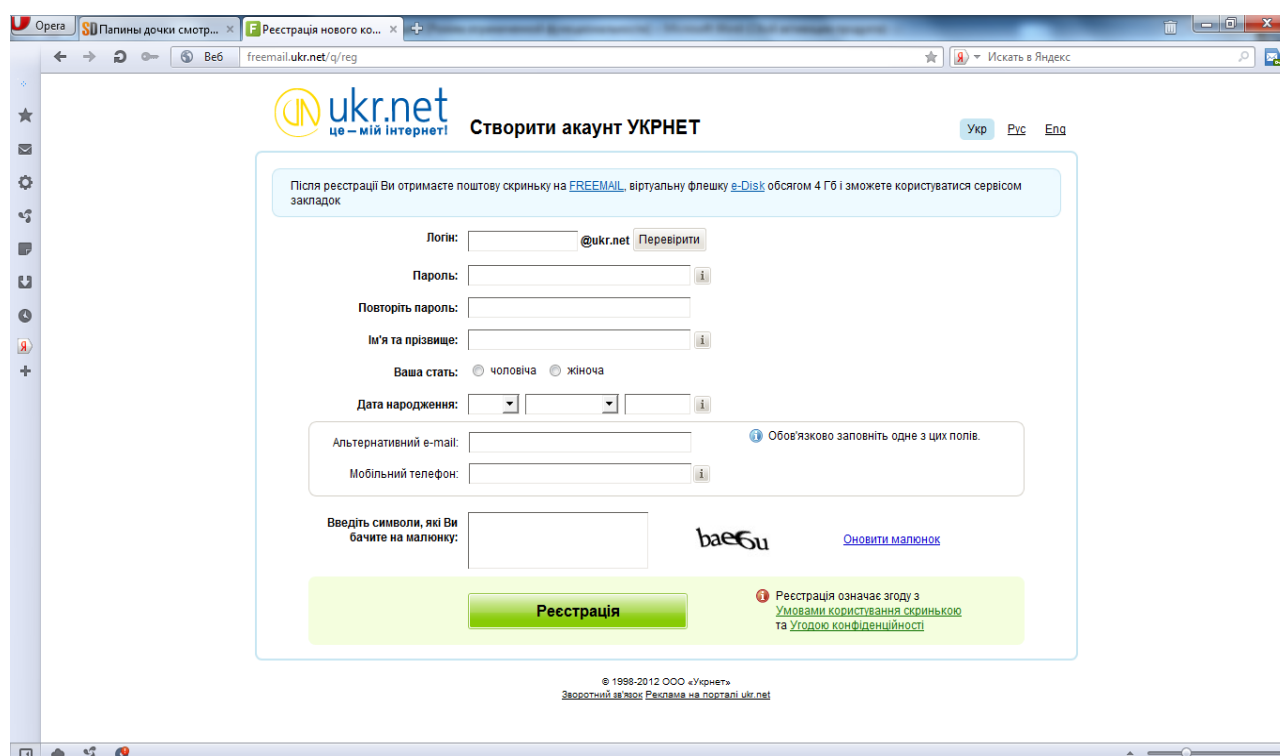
Opera
SD Папины дочки смотр...
Реєстрація нового ко...

Веб
freemail.ukr.net/q/reg
Искать в Яндекс

ukr.net
це – мій інтернет!

Створити акаунт УКРНЕТ

Укр Рус Eng

Після реєстрації Ви отримаєте поштову скриньку на FREEMAIL, віртуальну флешку e-Disk обсягом 4 Гб і зможете користуватися сервісом закладок

Логін: @ukr.net Перевірити

Пароль:

Повторіть пароль:

Ім'я та прізвище:

Ваша стать: чоловіча жіноча

Дата народження:

Альтернативний e-mail:

Мобільний телефон:

Обов'язково заповніть одне з цих полів.

Введіть символи, які Ви бачите на малюнку:

baeGu

Оновити малюнок

Реєстрація

Реєстрація означає згоду з Умовами користування скринькою та Угодою конфіденційності

© 1998-2012 ООО «Укрнет»
Зворотний зв'язок Реклама на порталі ukr.net